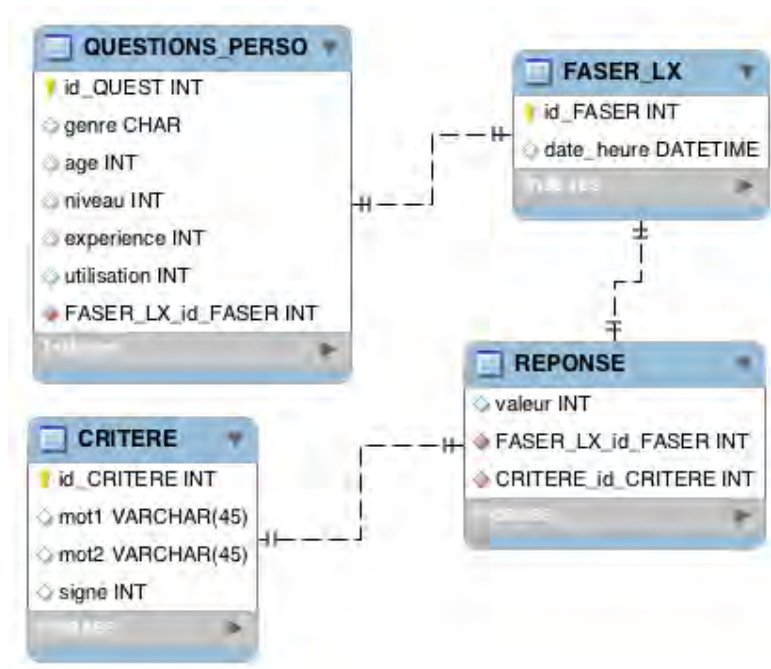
QUESTIONS_PERSO
id_QUEST INT
genre CHAR
age INT
niveau INT
experience INT
utilisation INT
FASER_LX_id_FASER INT

FASER_LX
id_FASER INT
date_heure DATETIME

REPONSE
valeur INT
FASER_LX_id_FASER INT
CRITERE_id_CRITERE INT

CRITERE
id_CRITERE INT
mot1 VARCHAR(45)
mot2 VARCHAR(45)
signe INT